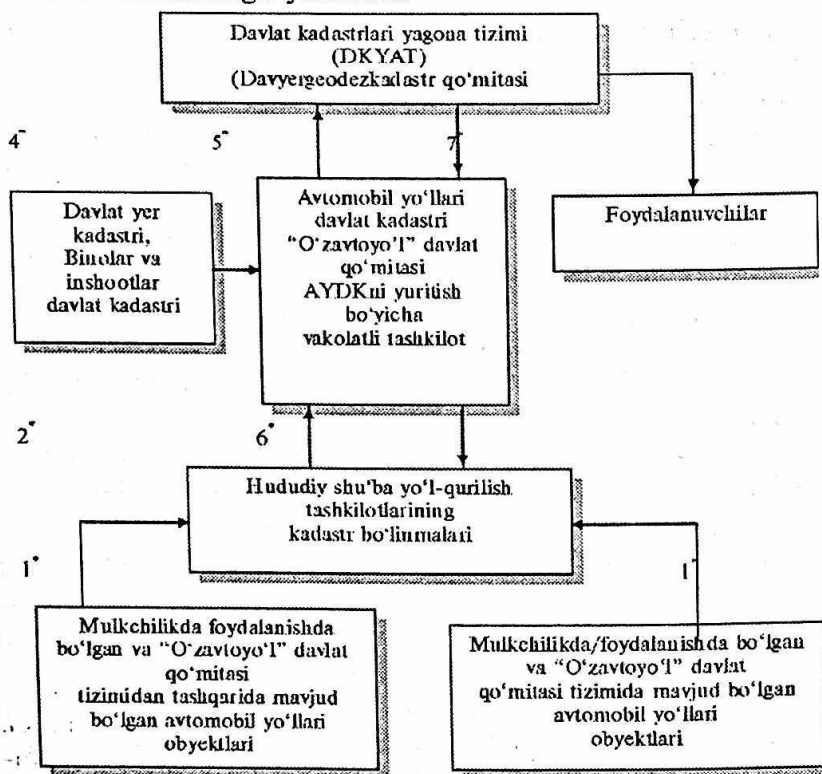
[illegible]

Davlat kadastrlari yagona tizimi (DKYAT) (Davyergeodezkadastr qo'mitasi

4

5

7

Davlat yer kadastri, Binolar va inshootlar davlat kadastri

Avtomobil yo'llari davlat kadastri "O'zavtoyo'l" davlat qo'mitasi AYDKni yuritish bo'yicha vakolatli tashkilot

Foydalanuvchilar

2

6

Hududiy shu'ba yo'l-qurilish tashkilotlarining kadastr bo'linmalari

1

1

Mulkchilikda foydalanishda bo'lgan va "O'zavtoyo'l" davlat qo'mitasi tizimidan tashqarida mavjud bo'lgan avtomobil yo'llari obyektlari

Mulkchilikda/foydalanishda bo'lgan va "O'zavtoyo'l" davlat qo'mitasi tizimida mavjud bo'lgan avtomobil yo'llari obyektlari